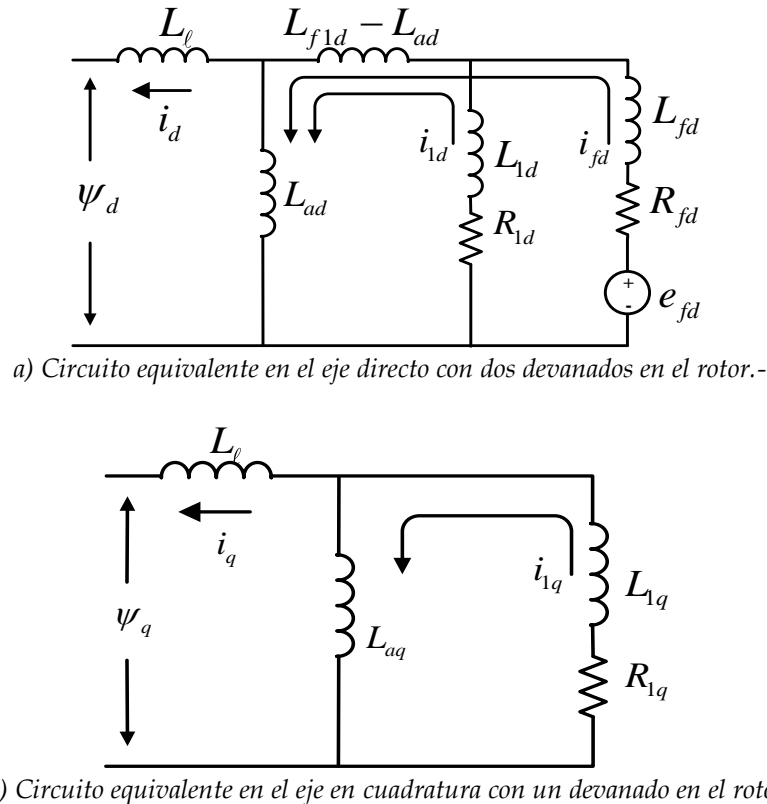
$L_\ell$ $L_{f1d} - L_{ad}$

$i_d$

$\psi_d$ $L_{ad}$ $i_{1d}$ $L_{1d}$ $R_{1d}$ $i_{fd}$ $L_{fd}$ $R_{fd}$

+ - $e_{fd}$

a) Circuito equivalente en el eje directo con dos devanados en el rotor.-

$L_\ell$

$i_q$

$\psi_q$ $L_{aq}$ $i_{1q}$ $L_{1q}$ $R_{1q}$

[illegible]) Circuito equivalente en el eje en cuadratura con un devanado en el roto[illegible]